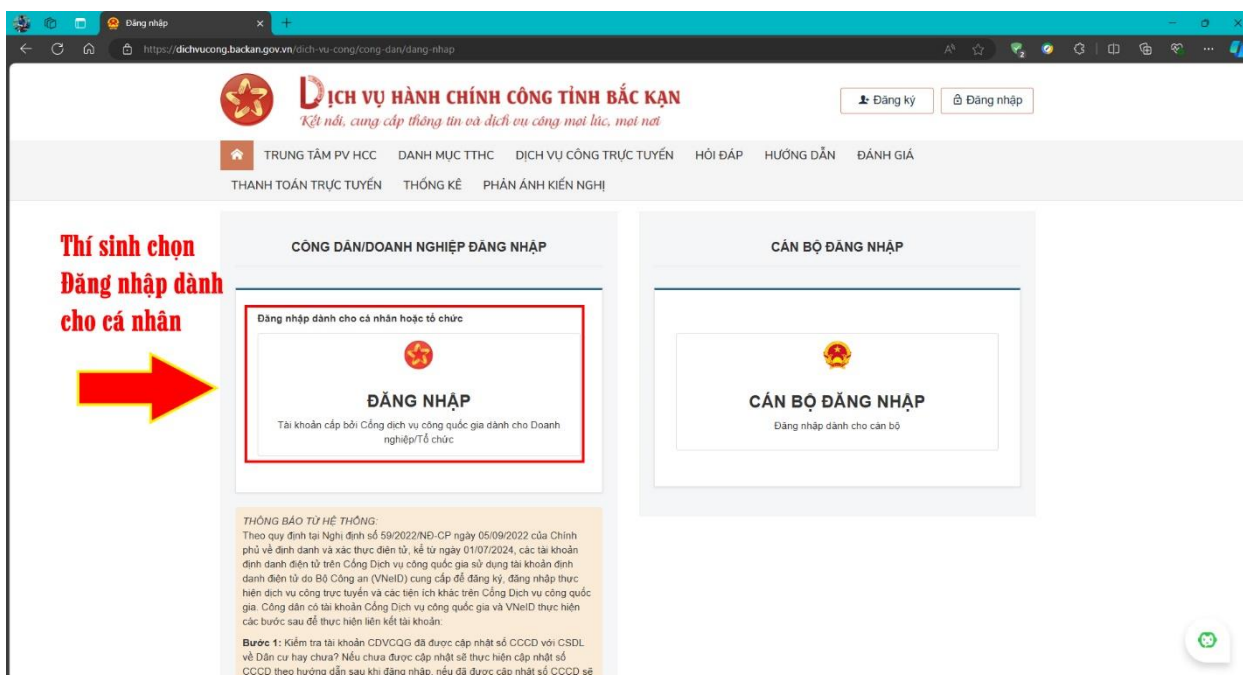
Đăng nhập

https://dichvucong.backan.gov.vn/dich-vu-cong/cong-dan/dang-nhap

DỊCH VỤ HÀNH CHÍNH CÔNG TỈNH BẮC KẠN
Kết nối, cung cấp thông tin và dịch vụ công mọi lúc, mọi nơi

Đăng ký
Đăng nhập

TRUNG TÂM PV HCC DANH MỤC TTHC DỊCH VỤ CÔNG TRỰC TUYẾN HỎI ĐÁP HƯỚNG DẪN ĐÁNH GIÁ
THANH TOÁN TRỰC TUYẾN THỐNG KÊ PHẢN ÁNH KIẾN NGHỊ

Thí sinh chọn Đăng nhập dành cho cá nhân

CÔNG DÂN/DOANH NGHIỆP ĐĂNG NHẬP

Đăng nhập dành cho cá nhân hoặc tổ chức

ĐĂNG NHẬP
Tài khoản cấp bởi Cổng dịch vụ công quốc gia dành cho Doanh nghiệp/Tổ chức

CÁN BỘ ĐĂNG NHẬP

CÁN BỘ ĐĂNG NHẬP
Đăng nhập dành cho cán bộ

THÔNG BÁO TỪ HỆ THỐNG:
Theo quy định tại Nghị định số 59/2022/NĐ-CP ngày 05/09/2022 của Chính phủ về định danh và xác thực điện tử, kể từ ngày 01/07/2024, các tài khoản định danh điện tử trên Cổng Dịch vụ công quốc gia sử dụng tài khoản định danh điện tử do Bộ Công an (VNeID) cung cấp để đăng ký, đăng nhập thực hiện dịch vụ công trực tuyến và các tiện ích khác trên Cổng Dịch vụ công quốc gia. Công dân có tài khoản Cổng Dịch vụ công quốc gia và VNeID thực hiện các bước sau để thực hiện liên kết tài khoản:

Bước 1: Kiểm tra tài khoản CDVCQG đã được cập nhật số CCCD với CSDL về Dân cư hay chưa? Nếu chưa được cập nhật sẽ thực hiện cập nhật số CCCD theo hướng dẫn sau khi đăng nhập, nếu đã được cập nhật số CCCD sẽ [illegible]